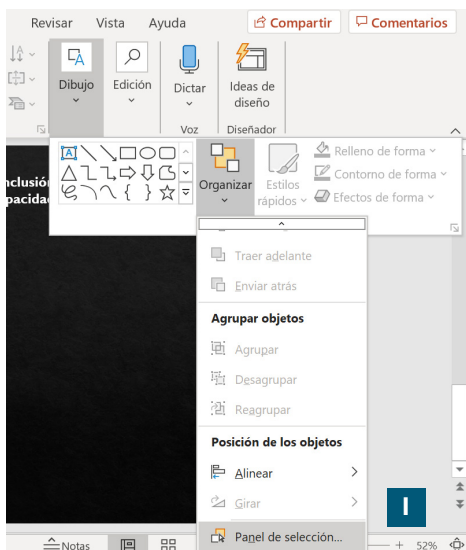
Revisar Vista Ayuda

Compartir

Comentarios

Dibujo

Edición

Dictar

Ideas de diseño

Voz

Diseñador

nclusió
pacidad

Organizar

Estilos rápidos

Relleno de forma

Contorno de forma

Efectos de forma

Traer adelante

Enviar atrás

Agrupar objetos

Agrupar

Desagrupar

Reagrupar

Posición de los objetos

Alinear

Girar

Panel de selección...

I

Notas

52%